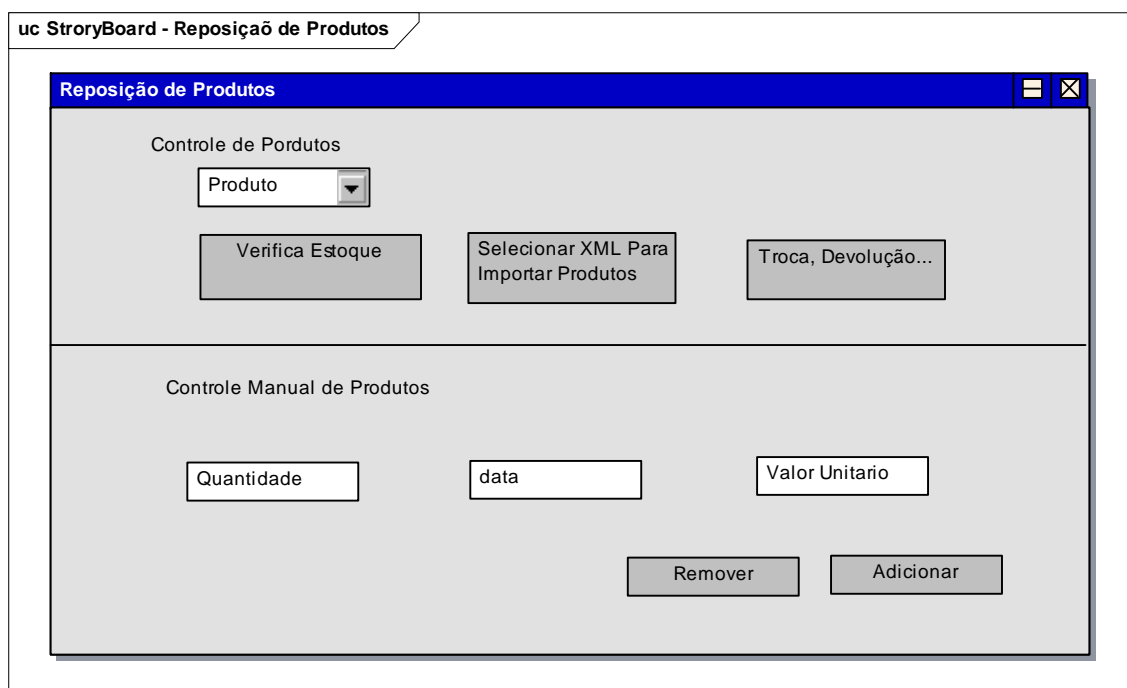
uc StroryBoard - Reposiçaõ de Produtos

Reposição de Produtos

Controle de Pordutos

Produto

Verifica Estoque

Selecionar XML Para Importar Produtos

Troca, Devolução...

Controle Manual de Produtos

Quantidade

data

Valor Unitario

Remover

Adicionar